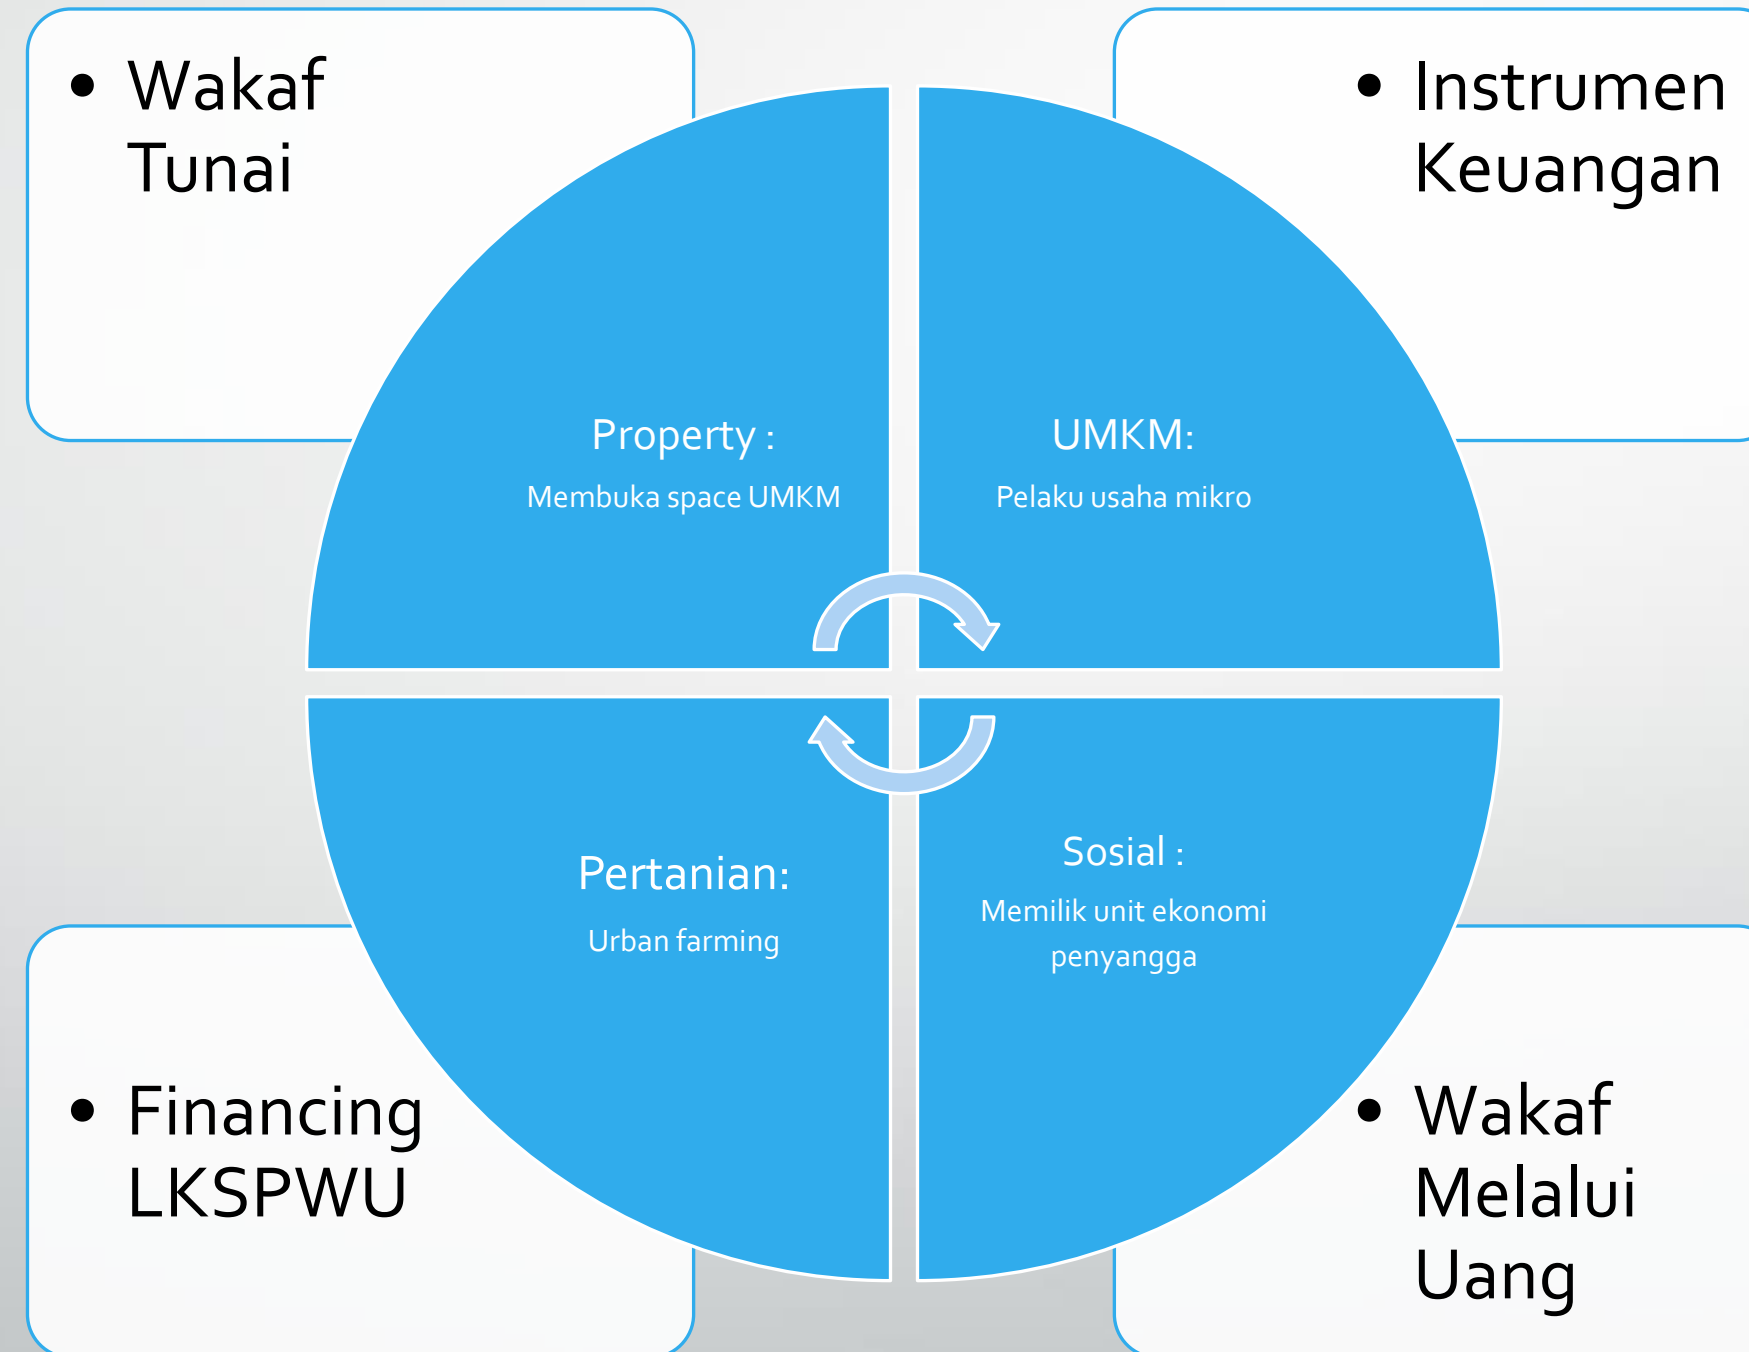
• Wakaf Tunai

• Instrumen Keuangan

Property :
Membuka space UMKM

UMKM:
Pelaku usaha mikro

Pertanian:
Urban farming

Sosial :
Memilik unit ekonomi penyangga

• Financing LKSPWU

• Wakaf Melalui Uang